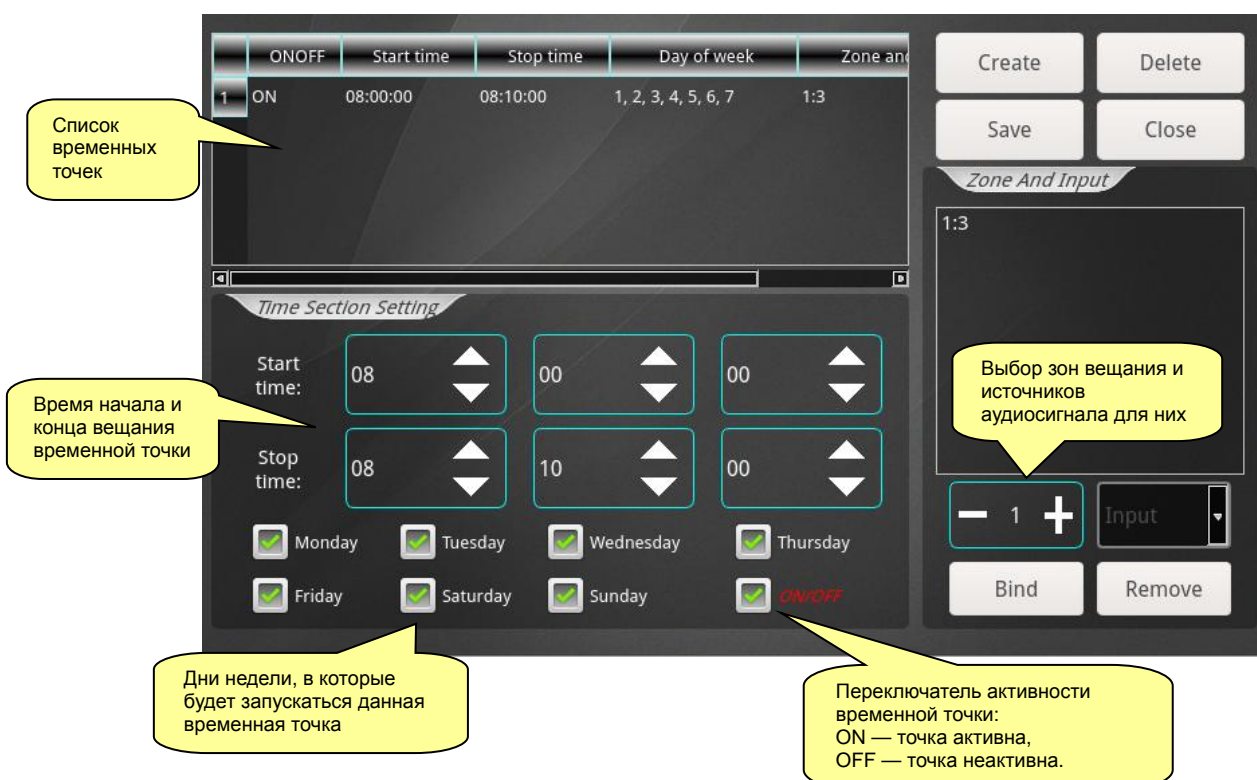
| | ONOFF | Start time | Stop time | Day of week | Zone and |
|---|---|---|---|---|---|
| 1 | ON | 08:00:00 | 08:10:00 | 1, 2, 3, 4, 5, 6, 7 | 1:3 |

Create
Delete
Save
Close

Список временных точек

Zone And Input
1:3

Time Section Setting

Start time: 08 00 00

Stop time: 08 10 00

Время начала и конца вещания временной точки

Выбор зон вещания и источников аудиосигнала для них

− 1 +
Input

Monday
Tuesday
Wednesday
Thursday
Friday
Saturday
Sunday
ON/OFF

Bind
Remove

Дни недели, в которые будет запускаться данная временная точка

Переключатель активности временной точки:
ON — точка активна,
OFF — точка неактивна.